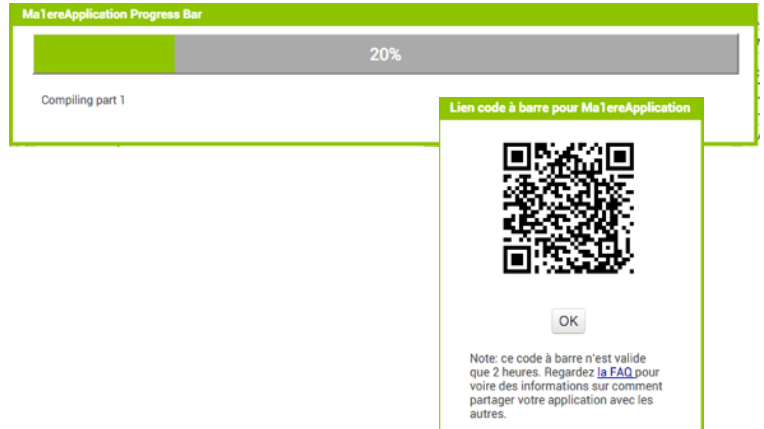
Ma1ereApplication Progress Bar

20%

Compiling part 1

Lien code à barre pour Ma1ereApplication

OK

Note: ce code à barre n'est valide que 2 heures. Regardez la FAQ pour voire des informations sur comment partager votre application avec les autres.